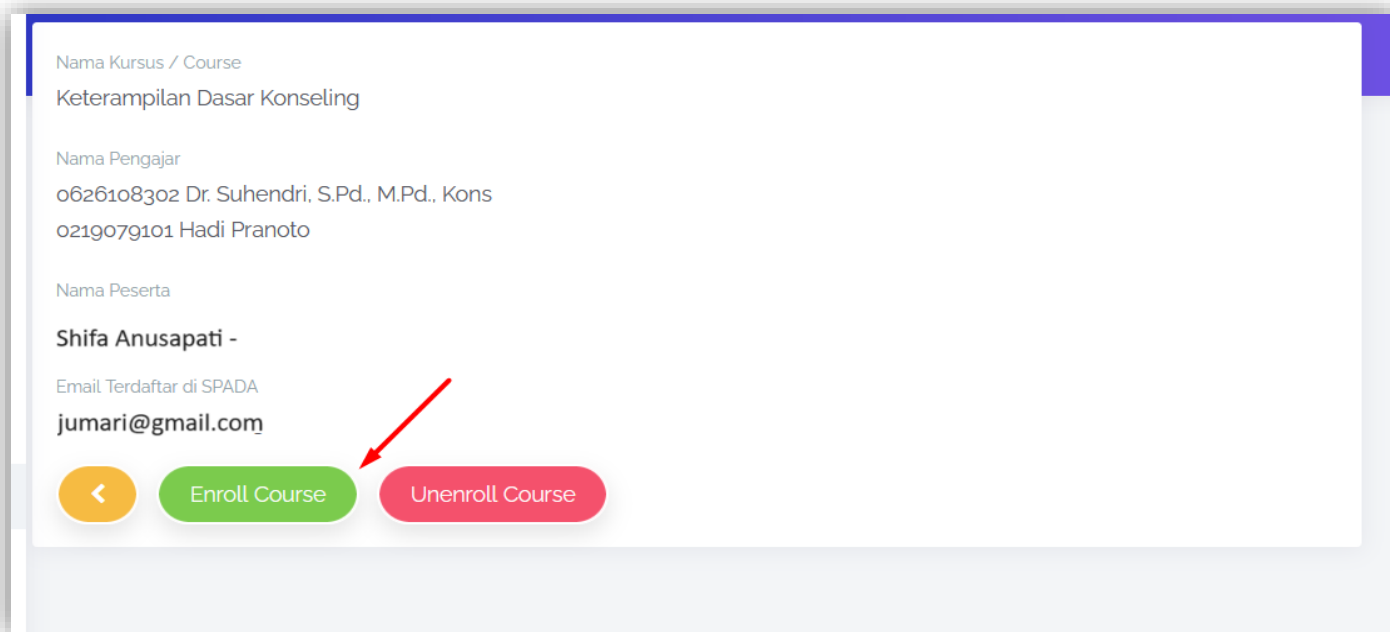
Nama Kursus / Course
Keterampilan Dasar Konseling

Nama Pengajar
0626108302 Dr. Suhendri, S.Pd., M.Pd., Kons
0219079101 Hadi Pranoto

Nama Peserta
Shifa Anusapati -

Email Terdaftar di SPADA
jumari@gmail.com

Enroll Course
Unenroll Course